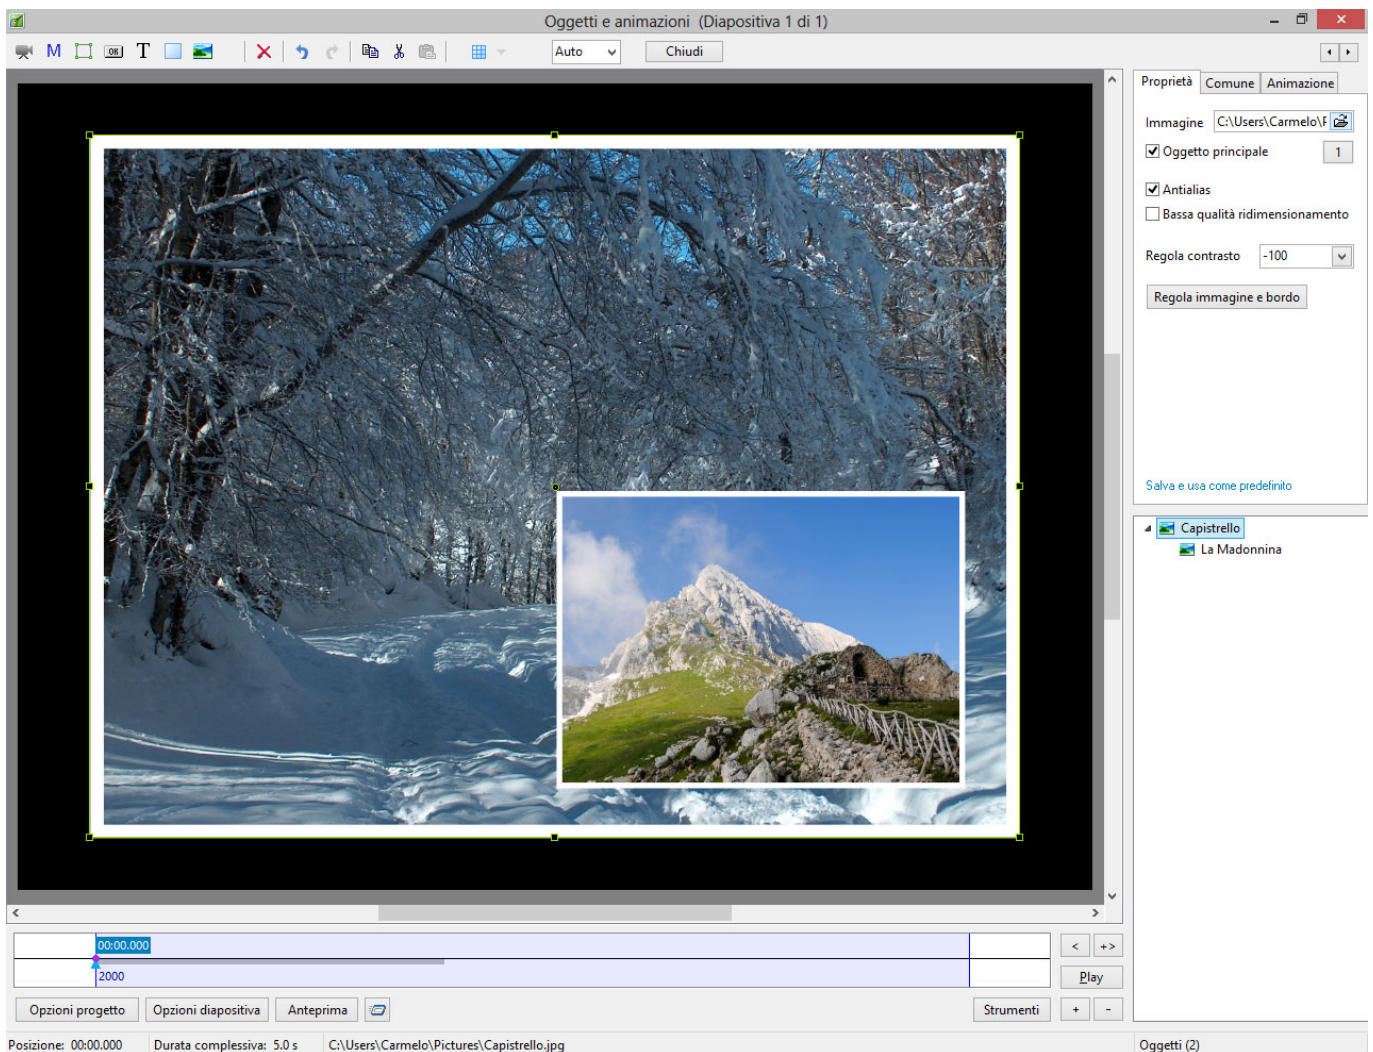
Oggetti e animazioni (Diapositiva 1 di 1)

M T Auto Chiudi

Proprietà Comune Animazione

Immagine C:\Users\Carmelo\F

Oggetto principale 1

Antialias

Bassa qualità ridimensionamento

Regola contrasto -100

Regola immagine e bordo

Salva e usa come predefinito

Capistrello

La Madonnina

00:00.000

2000

< +>

Play

Opzioni progetto Opzioni diapositiva Anteprima Strumenti + -

Posizione: 00:00.000 Durata complessiva: 5.0 s C:\Users\Carmelo\Pictures\Capistrello.jpg Oggetti (2)